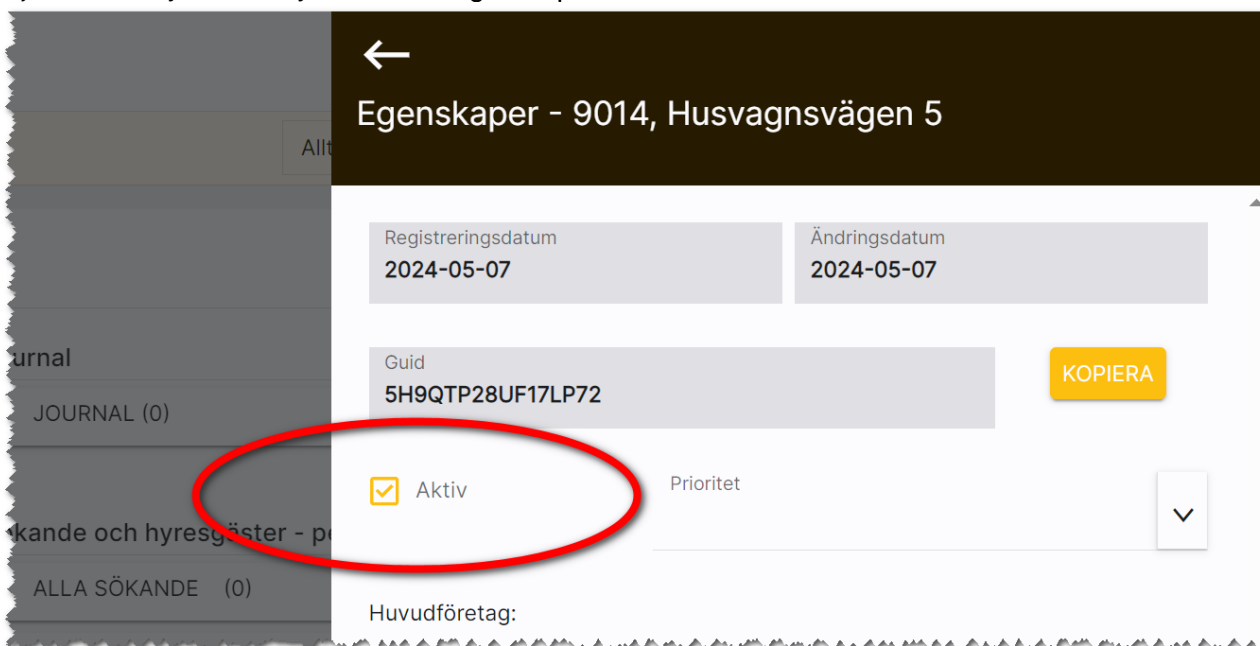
Allt

urnal

JOURNAL (0)

kande och hyresgäster - pe

ALLA SÖKANDE (0)

←

Egenskaper - 9014, Husvagnsvägen 5

Registreringsdatum
2024-05-07

Ändringsdatum
2024-05-07

Guid
5H9QTP28UF17LP72

KOPIERA

Aktiv

Prioritet

Huvudföretag: